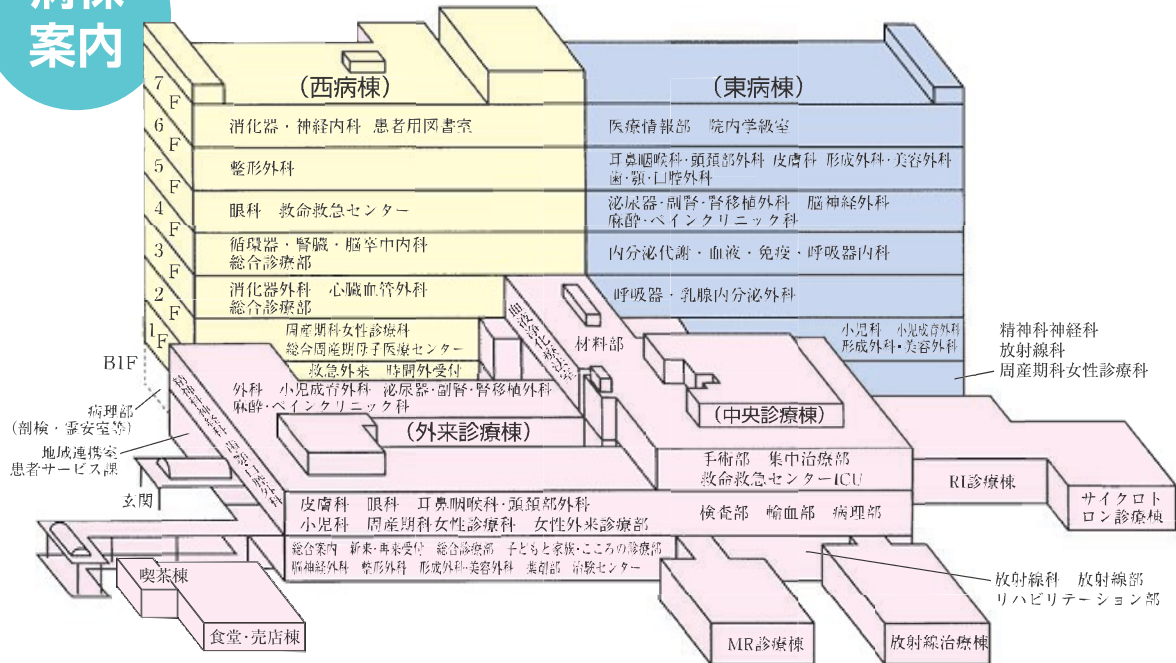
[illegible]棟
案内

（西病棟）

7F
6F 消化器・神経内科 患者用図書室
5F 整形外科
4F 眼科 救命救急センター
3F 循環器・腎臓・脳卒中内科 総合診療部
2F 消化器外科 心臓血管外科 総合診療部
1F 周産期科女性診療科 総合周産期母子医療センター
救急外来 時間外受付
B1F

（東病棟）

医療情報部 院内学級室
耳鼻咽喉科・頭頸部外科 皮膚科 形成外科・美容外科 歯・顎・口腔外科
泌尿器・副腎・腎移植外科 脳神経外科 麻酔・ペインクリニック科
内分泌代謝・血液・免疫・呼吸器内科
呼吸器・乳腺内分泌外科
小児科 小児成育外科 形成外科・美容外科

精神科神経科
放射線科
周産期科女性診療科

材料部
（中央診療棟）
手術部 集中治療部
救命救急センターICU
検査部 輸血部 病理部

（外来診療棟）
外科 小児成育外科 泌尿器・副腎・腎移植外科 麻酔・ペインクリニック科
皮膚科 眼科 耳鼻咽喉科・頭頸部外科
小児科 周産期科女性診療科 女性外来診療部
総合案内 新来・再来受付 総合診療部 子どもと家族・こころの診療部
脳神経外科 整形外科 形成外科・美容外科 薬剤部 治験センター

病理部
（剖検・霊安室等）
地域連携室
患者サービス課
玄関
喫茶棟
食堂・売店棟

RI診療棟
サイクロトロン診療棟
放射線科 放射線部
リハビリテーション部
MR診療棟
放射線治療棟